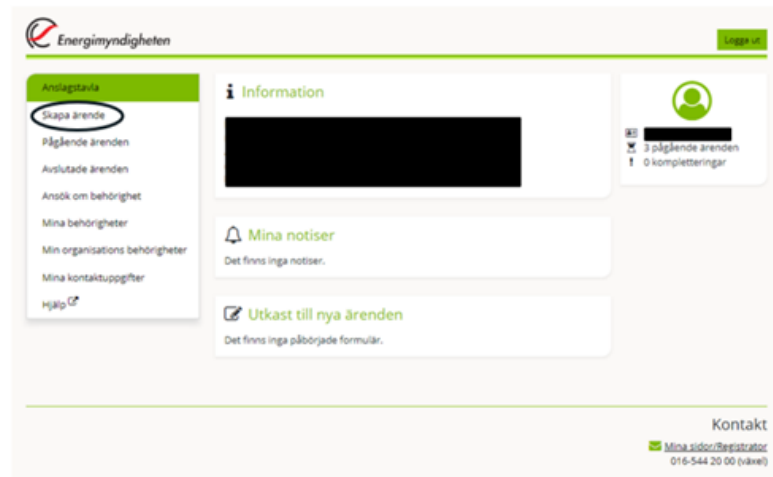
Energimyndigheten

Logga ut

Anslagstavla
Skapa ärende
Pågående ärenden
Avslutade ärenden
Ansök om behörighet
Mina behörigheter
Min organisations behörigheter
Mina kontaktuppgifter
Hjälp

Information

Mina notiser
Det finns inga notiser.

Utkast till nya ärenden
Det finns inga påbörjade formulär.

3 pågående ärenden
0 kompletteringar

Kontakt
Mina sidor/Registrator
016-544 20 00 (växel)